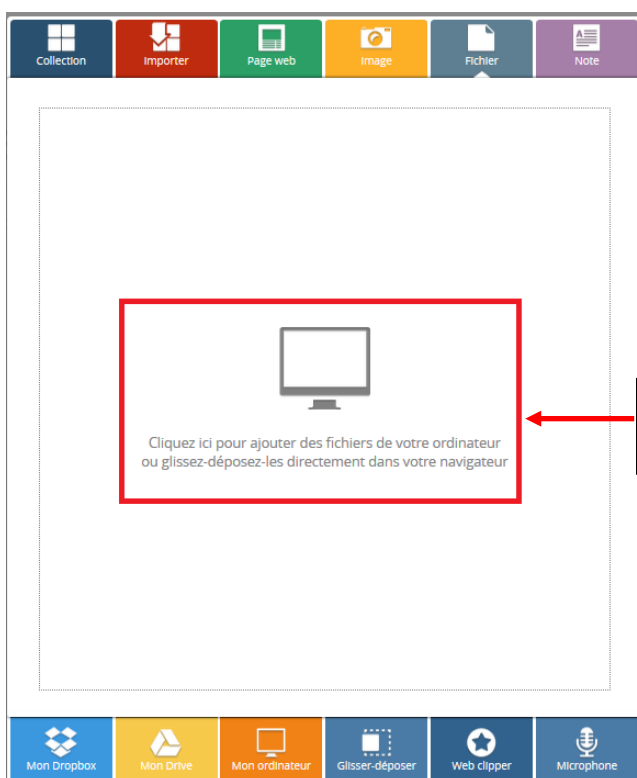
Collection Importer Page web Image Fichier Note

Cliquez ici pour ajouter des fichiers de votre ordinateur ou glissez-déposez-les directement dans votre navigateur

Mon Dropbox Mon Drive Mon ordinateur Glisser-déposer Web clipper Microphone